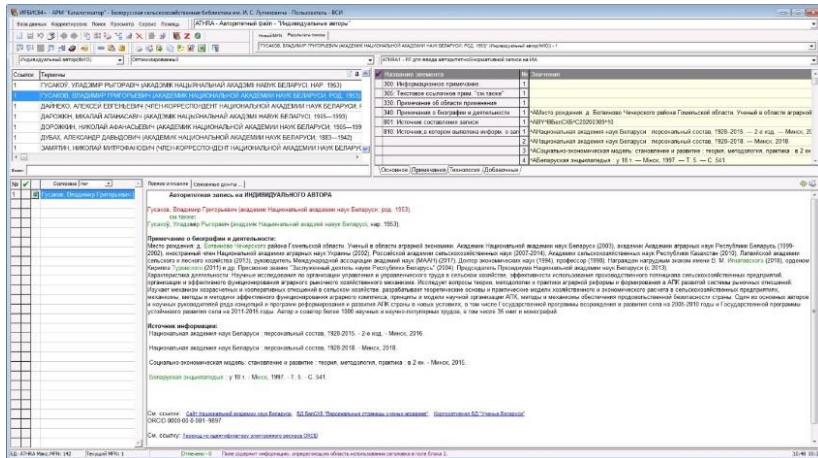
ИРБИС64 - АРМ "Каталогизатор" - Белорусская сельскохозяйственная библиотека им. И. С. Лупиновича - Пользователь: ФСИ

База данных Корректировка Поиск Просмотр Сервис Помощь | АТНРА - Авторитетный файл - "Индивидуальные авторы"

ГУСАКОВ, ВЛАДИМИР ГРИГОРЬЕВИЧ (АКАДЕМИК НАЦИОНАЛЬНОЙ АКАДЕМИИ НАУК БЕЛАРУСИ; РОД. 1953) (Индивидуальный автор/410) - 1

Индивидуальный автор/410 | Оптимизированный

| Ссылки | Термины |
|---|---|
| 1 | ГУСАКОУ, УЛАДЗІМІР РЫГОРАВІЧ (АКАДЭМІК НАЦЫЯНАЛЬНАЙ АКАДЭМІІ НАВУК БЕЛАРУСІ; НАР. 1953) |
| 1 | ГУСАКОВ, ВЛАДИМИР ГРИГОРЬЕВИЧ (АКАДЕМИК НАЦИОНАЛЬНОЙ АКАДЕМИИ НАУК БЕЛАРУСИ; РОД. 1953) |
| 1 | ДАЙНЕКО, АЛЕКСЕЙ ЕВГЕНЬЕВИЧ (ЧЛЕН-КОРРЕСПОНДЕНТ НАЦИОНАЛЬНОЙ АКАДЕМИИ НАУК БЕЛАРУСИ |
| 1 | ДАРОЖКIН, МІКАЛАЙ АПАНАСЬЕВІЧ (АКАДЭМІК НАЦЫЯНАЛЬНАЙ АКАДЭМІІ НАВУК БЕЛАРУСІ; 1905—1993) |
| 1 | ДОРОЖКИН, НИКОЛАЙ АФАНАСЬЕВИЧ (АКАДЕМИК НАЦИОНАЛЬНОЙ АКАДЕМИИ НАУК БЕЛАРУСИ; 1905—199 |
| 1 | ДУБАХ, АЛЕКСАНДР ДАВЫДОВИЧ (АКАДЕМИК НАЦИОНАЛЬНОЙ АКАДЕМИИ НАУК БЕЛАРУСИ; 1883—1942) |
| 1 | ЗАМЯТИН, НИКОЛАЙ МИТРОФАНОВИЧ (ЧЛЕН-КОРРЕСПОНДЕНТ НАЦИОНАЛЬНОЙ АКАДЕМИИ НАУК БЕЛАРУСИ |

| Название элемента | № | Значение |
|---|---|---|
| 300: Информационное примечание | 1 | |
| 305: Текстовое ссылочное прим. "см.также" | 1 | |
| 330: Примечание об области применения | 1 | |
| 340: Примечание о биографии и деятельности | 1 | ^AМесто рождения: д. Бояриново Чечерского района Гомельской области. Ученый в области аграрной |
| 801: Источник составления записи | 1 | ^ABY^BBelCSB^C20200309^10 |
| 810: Источник,в котором выявлена информ. о заг | 1 | ^AНациональная академия наук Беларуси : персональный состав, 1928-2015. — 2-е изд. — Минск, 20 |
| | 2 | ^AНациональная академия наук Беларуси : персональный состав, 1928-2018. — Минск, 2018. |
| | 3 | ^AСоциально-экономическая модель: становление и развитие : теория, методология, практика : в 2 кн |
| | 4 | ^AБеларуская энцыклапедыя : у 18 т. — Мінск, 1997. — Т. 5. — С. 541. |

Основные | Примечания | Технология | Добавочные

Гусаков, Владимир Григорьевич

Полное описание | Связанные docs

Авторитетная запись на ИНДИВИДУАЛЬНОГО АВТОРА

Гусаков, Владимир Григорьевич (академик Национальной академии наук Беларуси; род. 1953)
см. также:
Гусакоў, Уладзімір Рыгоравіч (акадэмік Нацыянальнай акадэміі навук Беларусі; нар. 1953)

Примечание о биографии и деятельности:
Место рождения: д. Бояриново Чечерского района Гомельской области. Ученый в области аграрной экономики. Академик Национальной академии наук Беларуси (2003), академик Академии аграрных наук Республики Беларусь (1999-2002), иностранный член Национальной академии аграрных наук Украины (2002), Российской академии сельскохозяйственных наук (2007-2014), Академии сельскохозяйственных наук Республики Казахстан (2010), Латвийской академии сельского и лесного хозяйства (2013), руководитель Международной ассоциации академий наук (МААН) (2017). Доктор экономических наук (1994), профессор (1998). Награжден наградным знаком имени В. М. Игнатовского (2018), орденом Кирилла Туровского (2011) и др. Присвоено звание "Заслуженный деятель науки Республики Беларусь" (2004). Председатель Президиума Национальной академии наук Беларуси (с 2013). Характеристика деятельности: Научные исследования по организации управления и управленческого труда в сельском хозяйстве, эффективности использования производственного потенциала сельскохозяйственных предприятий, организации и эффективности функционирования аграрного рыночного хозяйственного механизма. Исследует вопросы теории, методологии и практики аграрной реформы и формирования в АПК развитой системы рыночных отношений. Изучает механизм хозрасчетных и кооперативных отношений в сельском хозяйстве, разрабатывает теоретические основы и практические модели хозяйственного и экономического расчета в сельскохозяйственных предприятиях, механизмы, методы и методики эффективного функционирования аграрного комплекса, принципы и модели научной организации АПК, методы и механизмы обеспечения продовольственной безопасности страны. Один из основных авторов и научных руководителей ряда концепций и программ реформирования и развития АПК страны в новых условиях, в том числе Государственной программы возрождения и развития села на 2005-2010 годы и Государственной программы устойчивого развития села на 2011-2015 годы. Автор и соавтор более 1000 научных и научно-популярных трудов, в том числе 35 книг и монографий.

Источник информации:
Национальная академия наук Беларуси : персональный состав, 1928-2015. - 2-е изд. - Минск, 2016.

Национальная академия наук Беларуси : персональный состав, 1928-2018. - Минск, 2018.

Социально-экономическая модель: становление и развитие : теория, методология, практика : в 2 кн. - Минск, 2015.

Беларуская энцыклапедыя : у 18 т. - Мінск, 1997. - Т. 5. - С. 541.

См. также: Сайт Национальной академии наук Беларуси, БД БелСХБ "Персональные страницы ученых аграриев", Корпоративная БД "Ученые Беларуси"
ORCID 0000-0003-0381-9897

См. говорят: Техница на идентификатор электронного ресурса ORCID

БД: АТНRA Макс.MFN: 142 | Текущий MFN: 1 | Отмечено - 0 | Поле содержит информацию, определяющую область использования заголовка в поле блока 2. | 10:46 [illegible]